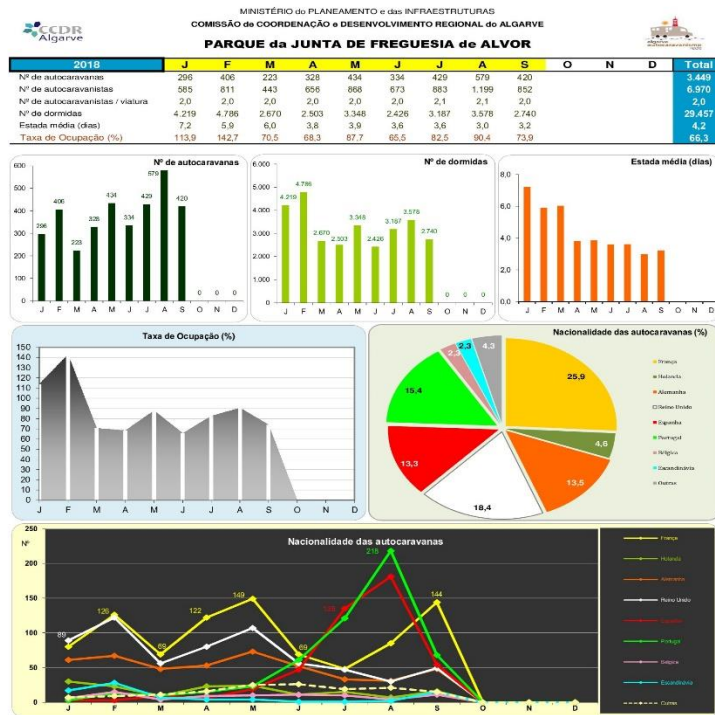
MINISTÉRIO do PLANEAMENTO e das INFRAESTRUTURAS
COMISSÃO de COORDENAÇÃO e DESENVOLVIMENTO REGIONAL do ALGARVE

CCDR Algarve

PARQUE da JUNTA DE FREGUESIA de ALVOR

| 2018 | J | F | M | A | M | J | J | A | S | O | N | D | Total |
|---|---|---|---|---|---|---|---|---|---|---|---|---|---|
| Nº de autocaravanas | 296 | 406 | 223 | 328 | 434 | 334 | 429 | 579 | 420 | | | | 3.449 |
| Nº de autocaravanistas | 585 | 811 | 443 | 656 | 868 | 673 | 883 | 1.199 | 852 | | | | 6.970 |
| Nº de autocaravanistas / viatura | 2,0 | 2,0 | 2,0 | 2,0 | 2,0 | 2,0 | 2,1 | 2,1 | 2,0 | | | | 2,0 |
| Nº de dormidas | 4.219 | 4.786 | 2.670 | 2.503 | 3.348 | 2.426 | 3.187 | 3.578 | 2.740 | | | | 29.457 |
| Estada média (dias) | 7,2 | 5,9 | 6,0 | 3,8 | 3,9 | 3,6 | 3,6 | 3,0 | 3,2 | | | | 4,2 |
| Taxa de Ocupação (%) | 113,9 | 142,7 | 70,5 | 68,3 | 86,8 | 65,5 | 82,5 | 90,4 | 73,9 | | | | 66,3 |

Nº de autocaravanas
600 500 400 300 200 100 0
296 406 223 328 434 334 429 579 420 0 0 0
J F M A M J J A S O N D

Nº de dormidas
6.000 5.000 4.000 3.000 2.000 1.000 0
4.219 4.786 2.670 2.503 3.348 2.426 3.187 3.578 2.740 0 0 0
J F M A M J J A S O N D

Estada média (dias)
8,0 6,0 4,0 2,0 0,0
J F M A M J J A S O N D

Taxa de Ocupação (%)
150 140 130 120 110 100 90 80 70 60 50 40 30 20 10 0
J F M A M J J A S O N D

Nacionalidade das autocaravanas (%)
25,9 4,6 13,5 18,4 13,3 15,4 2,3 2,3 4,3
França
Holanda
Alemanha
Reino Unido
Espanha
Portugal
Bélgica
Escandinávia
Outros

Nacionalidade das autocaravanas
250 200 150 100 50 0
Nº
89 126 69 122 149 69 135 218 144
J F M A M J J A S O N D
França
Holanda
Alemanha
Reino Unido
Espanha
Portugal
Bélgica
Escandinávia
Outros